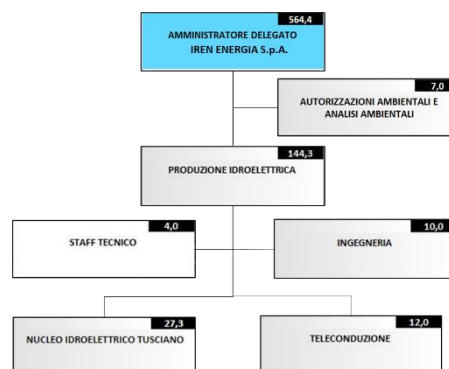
564,4
AMMINISTRATORE DELEGATO
IREN ENERGIA S.p.A.

7,0
AUTORIZZAZIONI AMBIENTALI E ANALISI AMBIENTALI

144,3
PRODUZIONE IDROELETTRICA

4,0
STAFF TECNICO

10,0
INGEGNERIA

27,3
NUCLEO IDROELETTRICO TUSCIANO

12,0
TELECONDUZIONE